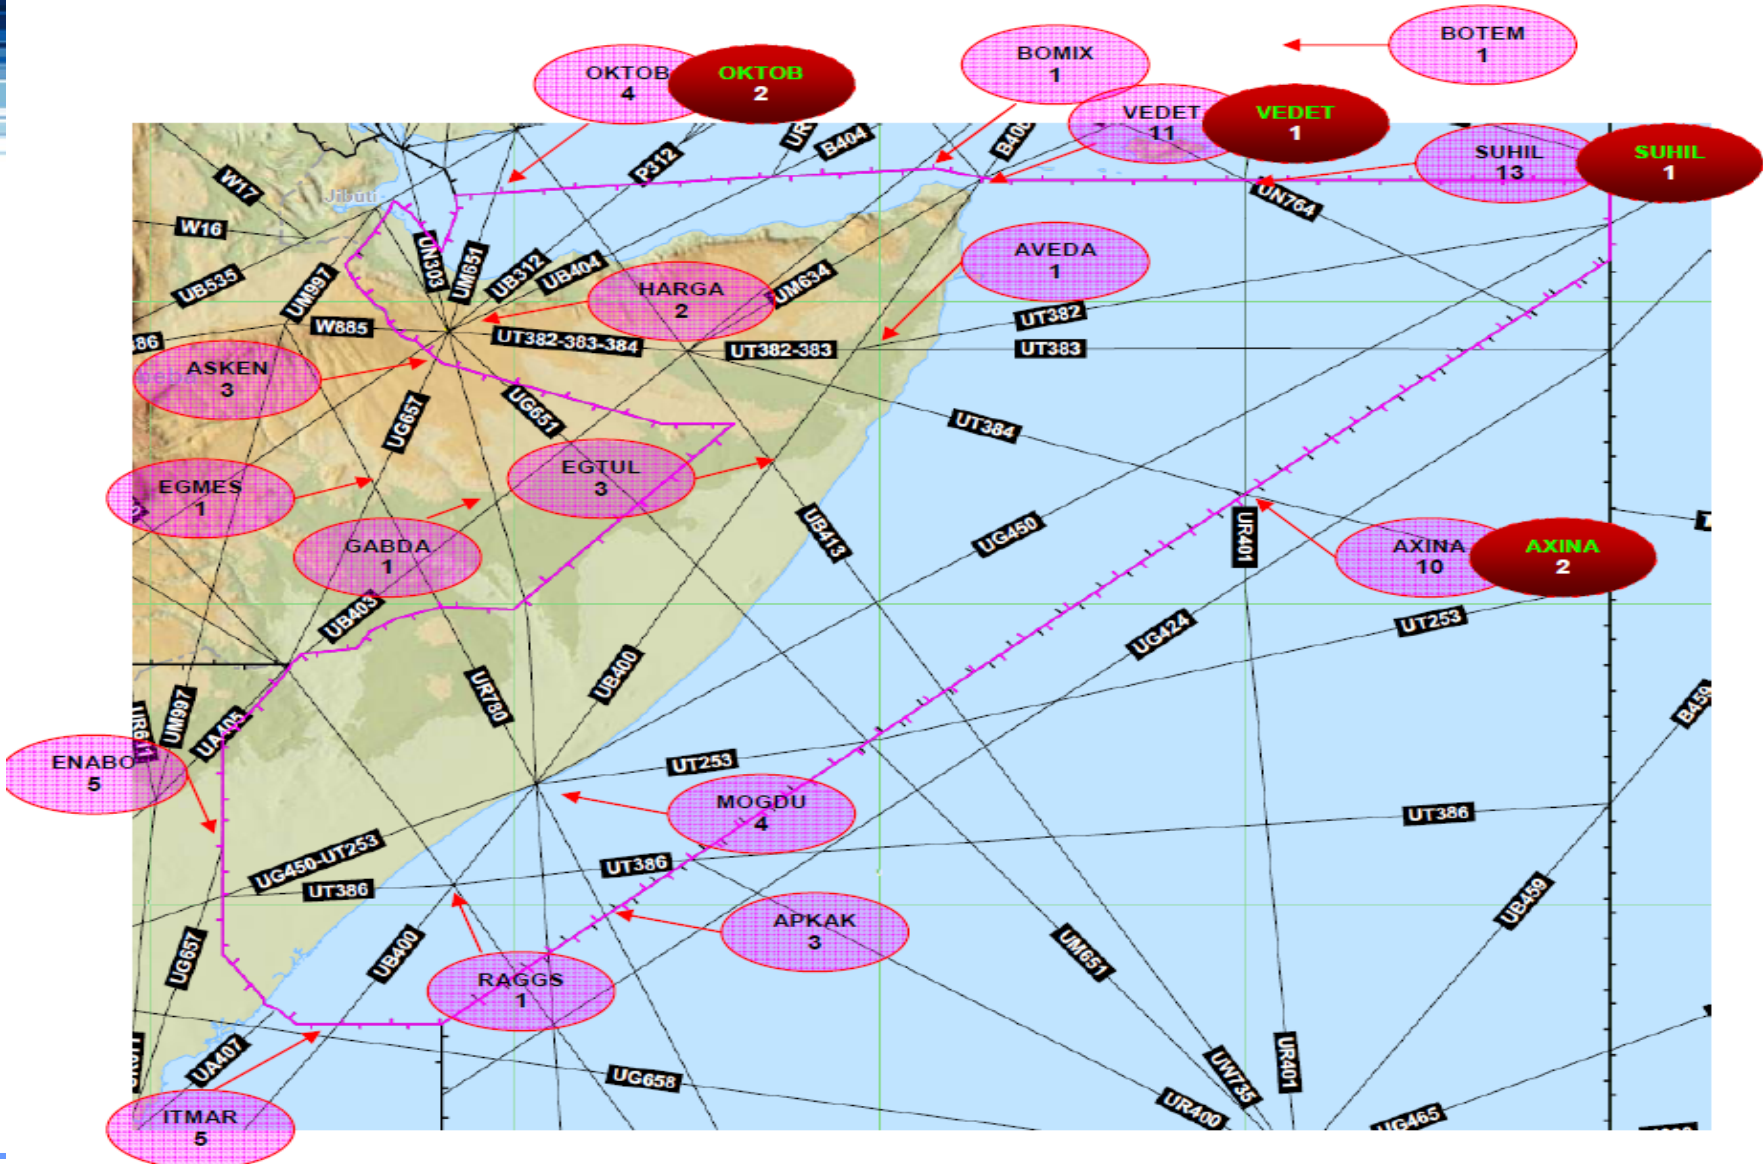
OKTOB
4
OKTOB
2
BOMIX
1
BOTEM
1
VEDET
11
VEDET
1
SUHIL
13
SUHIL
1
UR
B404
B40
P312
W17
Jibuti
W16
UN303
UM651
UB312
UB404
UN764
UB535
UM997
HARGA
2
UM634
AVEDA
1
W885
UT382
86
UT382-383-384
UT382-383
UT383
ASKEN
3
UG657
UG651
UT384
EGTUL
3
EGMES
1
GABDA
1
UB413
UG450
UR401
AXINA
10
AXINA
2
UB403
UG424
UT253
UR780
UB400
UM997
UR611
UA405
B459
ENABO
5
UT253
MOGDU
4
UT386
UG450-UT253
UT386
UT386
APKAK
3
UB459
UG657
UB400
UM651
RAGGS
1
UA407
UW735
UR401
UG658
UR400
UG465
ITMAR
5